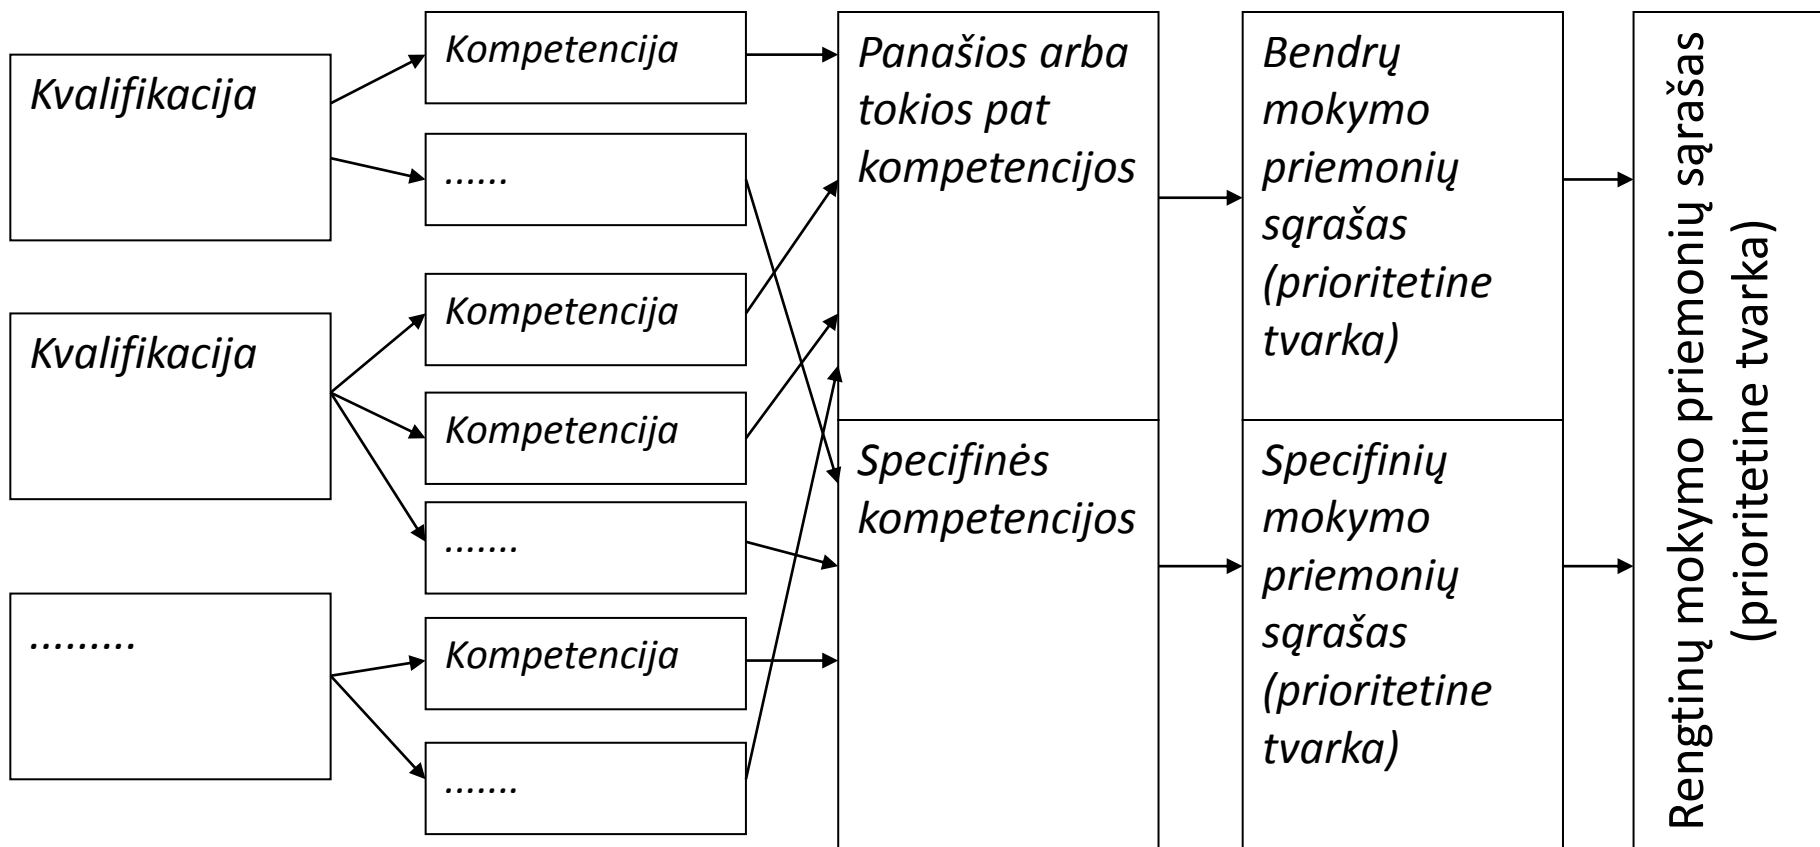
Kvalifikacija

Kvalifikacija

.........

Kompetencija

......

Kompetencija

Kompetencija

.......

Kompetencija

.......

Panašios arba tokios pat kompetencijos

Specifinės kompetencijos

Bendrų mokymo priemonių sąrašas (prioritetine tvarka)

Specifinių mokymo priemonių sąrašas (prioritetine tvarka)

Rengtinų mokymo priemonių sąrašas (prioritetine tvarka)